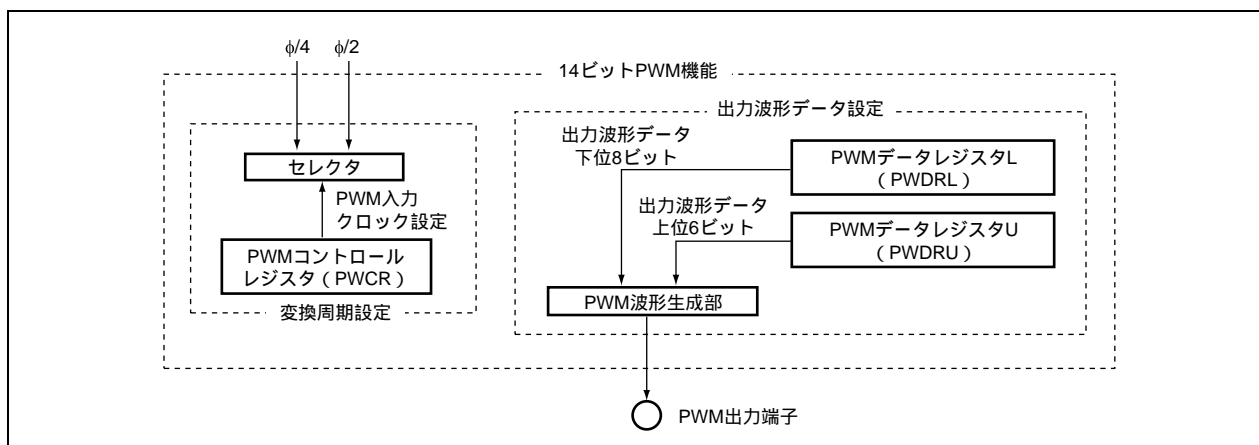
$\phi/4$ $\phi/2$

14ビットPWM機能

セレクタ

PWM入力
クロック設定

PWMコントロール
レジスタ（PWCR）

変換周期設定

出力波形データ設定

出力波形データ
下位8ビット

PWMデータレジスタL
（PWDRL）

出力波形データ
上位6ビット

PWMデータレジスタU
（PWDRU）

PWM波形生成部

PWM出力端子